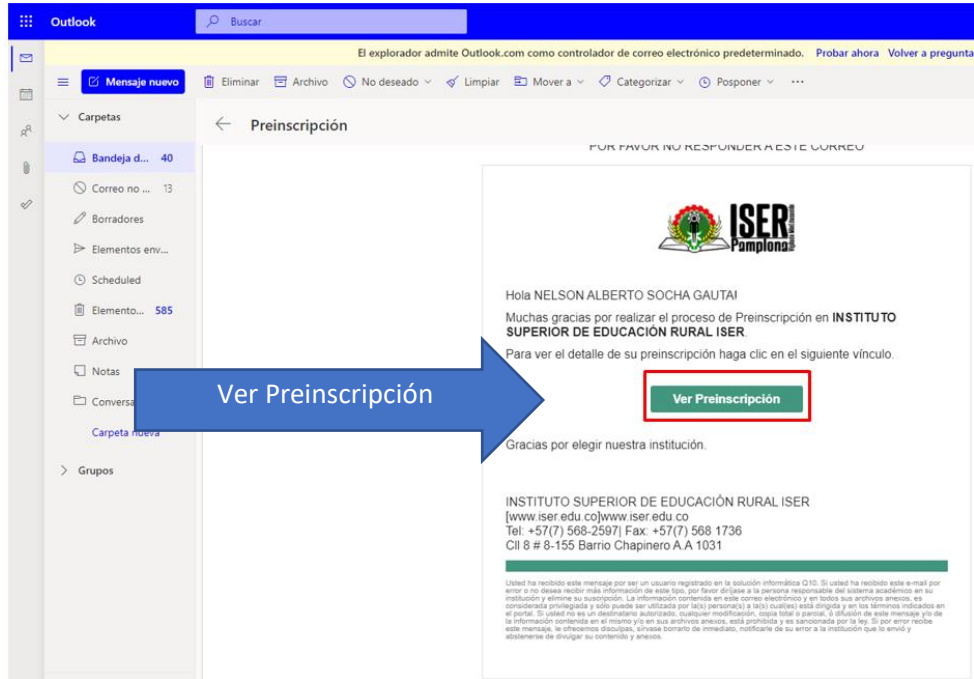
Outlook

Buscar

El explorador admite Outlook.com como controlador de correo electrónico predeterminado. Probar ahora Volver a preguntar

Mensaje nuevo

Eliminar Archivo No deseado Limpiar Mover a Categorizar Posponer ···

Carpetas

Bandeja d... 40

Correo no ... 13

Borradores

Elementos env...

Scheduled

Elemento... 585

Archivo

Notas

Conversa

Carpeta nueva

Grupos

Preinscripción

POR FAVOR NO RESPONDER A ESTE CORREO

ISER Pamplona

Hola NELSON ALBERTO SOCHA GAUTA!

Muchas gracias por realizar el proceso de Preinscripción en INSTITUTO SUPERIOR DE EDUCACIÓN RURAL ISER.

Para ver el detalle de su preinscripción haga clic en el siguiente vínculo.

Ver Preinscripción

Ver Preinscripción

Gracias por elegir nuestra institución.

INSTITUTO SUPERIOR DE EDUCACIÓN RURAL ISER
[www.iser.edu.co]www.iser.edu.co
Tel: +57(7) 568-2597| Fax: +57(7) 568 1736
Cll 8 # 8-155 Barrio Chapinero A.A 1031

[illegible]